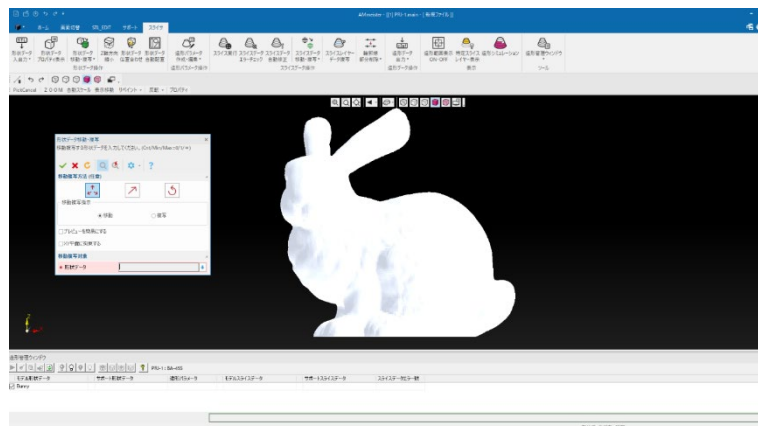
AMmodeler - [1] PR-1.amm - [新規ファイル]

ホーム　基本設定　DB_EDIT　サポート　スライス

形状データ入出力　形状データプロパティ表示　形状データ移動・複写　2軸方向移動　形状データ位置合わせ　形状データ自動配置
形状データ操作
造形パラメータ作成・編集
造形パラメータ操作
スライス実行　スライスデータエラーチェック　スライスデータ自動修正　スライスデータ移動・複写　スライスレイヤーデータ表示　輪郭線部分削除
スライスデータ操作
造形データ出力
造形データ操作
造形範囲表示ON・OFF　特定スライスレイヤー表示　造形シミュレーション
表示
造形管理ウィンドウ
ツール

PickCancel　ZOOM　全体スケール　表示移動　分ペイント　三面　プロパティ

形状データ移動・複写
移動複写する形状データを入力してください。(Ctrl/Alt/Shift/Esc)
移動複写方法 (引数)
移動複写指示
移動　複写
プレビューを簡易にする
XY平面に投影する
移動複写対象
形状データ

造形管理ウィンドウ
PR-1 : SA-455
モデル形状データ　サポート形状データ　造形パラメータ　モデルスライスデータ　サポートスライスデータ　スライスデータエラー数
Bunny